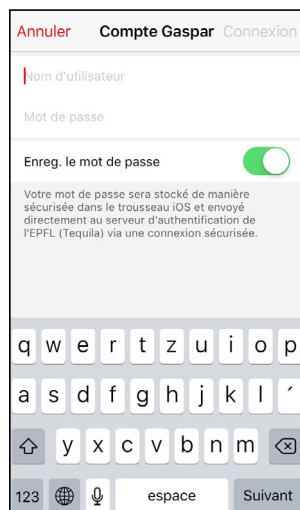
Annuler Compte Gaspar Connexion

Nom d'utilisateur

Mot de passe

Enreg. le mot de passe

Votre mot de passe sera stocké de manière sécurisée dans le trousseau iOS et envoyé directement au serveur d'authentification de l'EPFL (Tequila) via une connexion sécurisée.

q w e r t z u i o p
a s d f g h j k l ´
y x c v b n m
123 espace Suivant